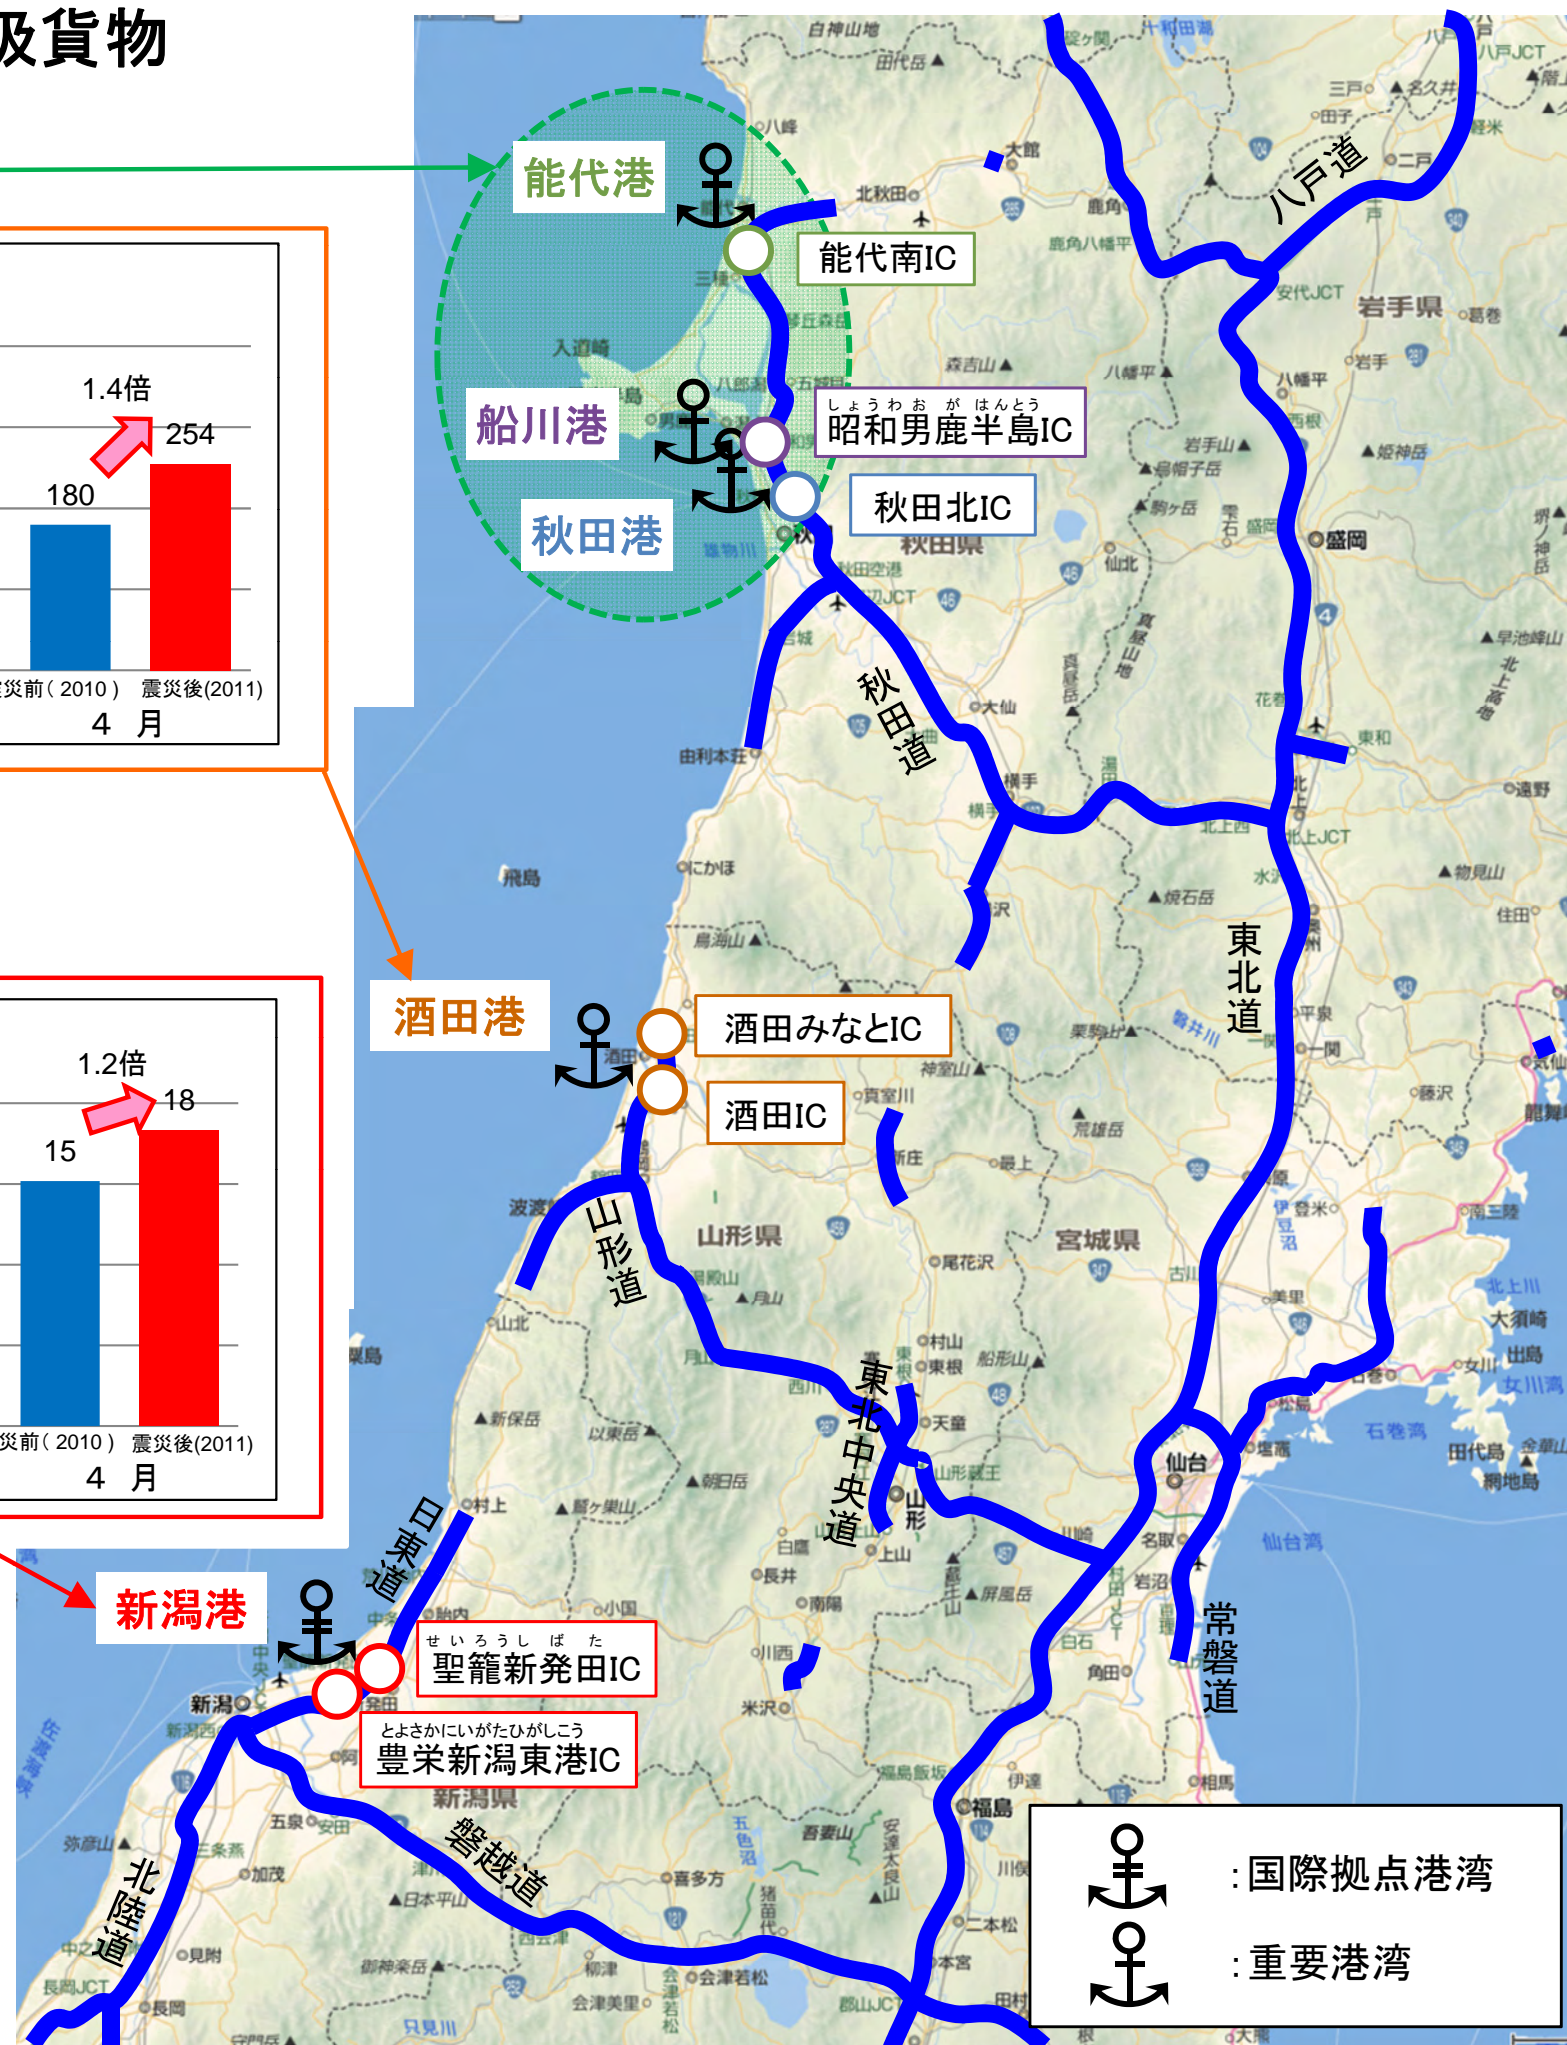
扱貨物

能代港
能代南IC
船川港
しょうわおがはんとう
昭和男鹿半島IC
秋田港
秋田北IC

1.4倍
254
180
震災前(2010) 震災後(2011)
4 月

秋田道
八戸道
岩手県
東北道
酒田港
酒田みなとIC
酒田IC

1.2倍
18
15
震災前(2010) 震災後(2011)
4 月

山形道
山形県
宮城県
東北中央道
日東道
新潟港
せいろうしばた
聖籠新発田IC
とよさかにいがたひがしこう
豊栄新潟東港IC
新潟県
磐越道
北陸道
常磐道
仙台
福島

: 国際拠点港湾
: 重要港湾